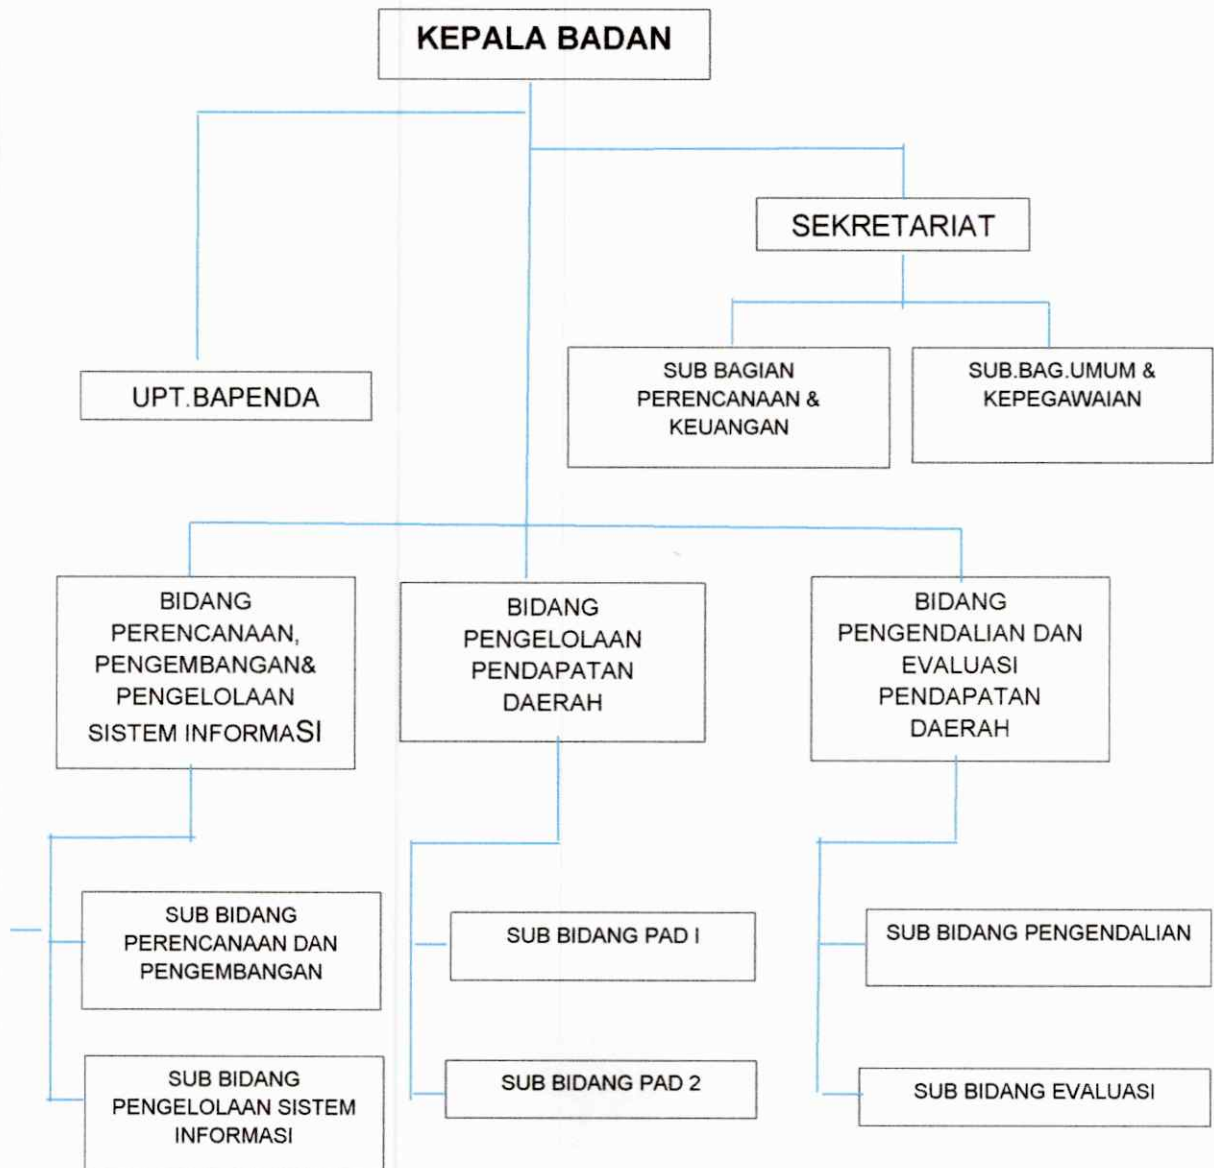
KEPALA BADAN

SEKRETARIAT

UPT.BAPENDA

SUB BAGIAN PERENCANAAN & KEUANGAN

SUB.BAG.UMUM & KEPEGAWAIAN

BIDANG PERENCANAAN, PENGEMBANGAN& PENGELOLAAN SISTEM INFORMASI

BIDANG PENGELOLAAN PENDAPATAN DAERAH

BIDANG PENGENDALIAN DAN EVALUASI PENDAPATAN DAERAH

SUB BIDANG PERENCANAAN DAN PENGEMBANGAN

SUB BIDANG PAD I

SUB BIDANG PENGENDALIAN

SUB BIDANG PENGELOLAAN SISTEM INFORMASI

SUB BIDANG PAD 2

SUB BIDANG EVALUASI